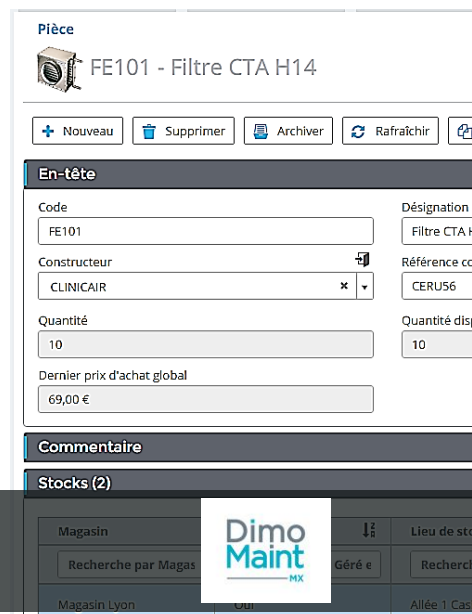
Pièce

FE101 - Filtre CTA H14

Nouveau | Supprimer | Archiver | Rafraîchir

En-tête

Code
FE101

Désignation
Filtre CTA H

Constructeur
CLINICAIR

Référence co
CERU56

Quantité
10

Quantité disp
10

Dernier prix d'achat global
69,00 €

Commentaire

Stocks (2)

| Magasin | | Lieu de st |
|---|---|---|
| Recherche par Magas | Géré e | Recherch |
| Magasin Lyon | Oui | Allée 1 Cas |

Dimo Maint MX